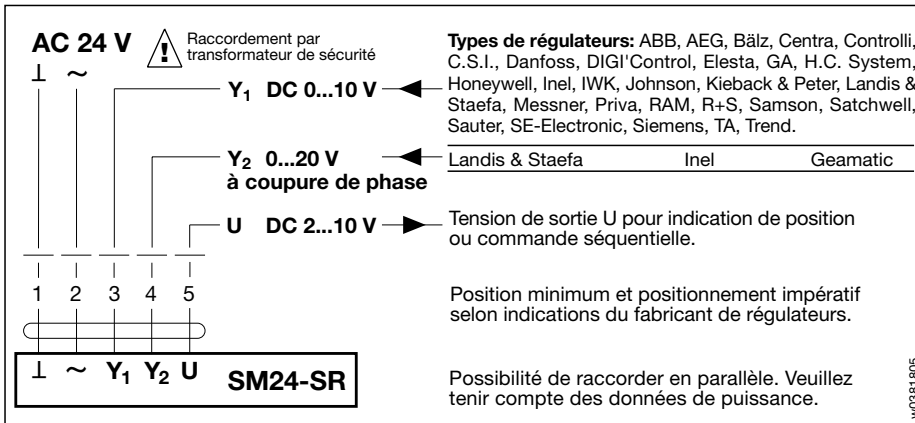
AC 24 V

Raccordement par transformateur de sécurité

⊥ ~

$Y_1$ DC 0...10 V

$Y_2$ 0...20 V
à coupure de phase

U DC 2...10 V

1 2 3 4 5

⊥ ~ $Y_1$ $Y_2$ U SM24-SR

**Types de régulateurs:** ABB, AEG, Bälz, Centra, Controlli, C.S.I., Danfoss, DIGI'Control, Elesta, GA, H.C. System, Honeywell, Inel, IWK, Johnson, Kieback & Peter, Landis & Staefa, Messner, Priva, RAM, R+S, Samson, Satchwell, Sauter, SE-Electronic, Siemens, TA, Trend.

| Landis & Staefa | Inel | Geamatic |
|---|---|---|

Tension de sortie U pour indication de position ou commande séquentielle.

Position minimum et positionnement impératif selon indications du fabricant de régulateurs.

Possibilité de raccorder en parallèle. Veuillez tenir compte des données de puissance.

w0381805